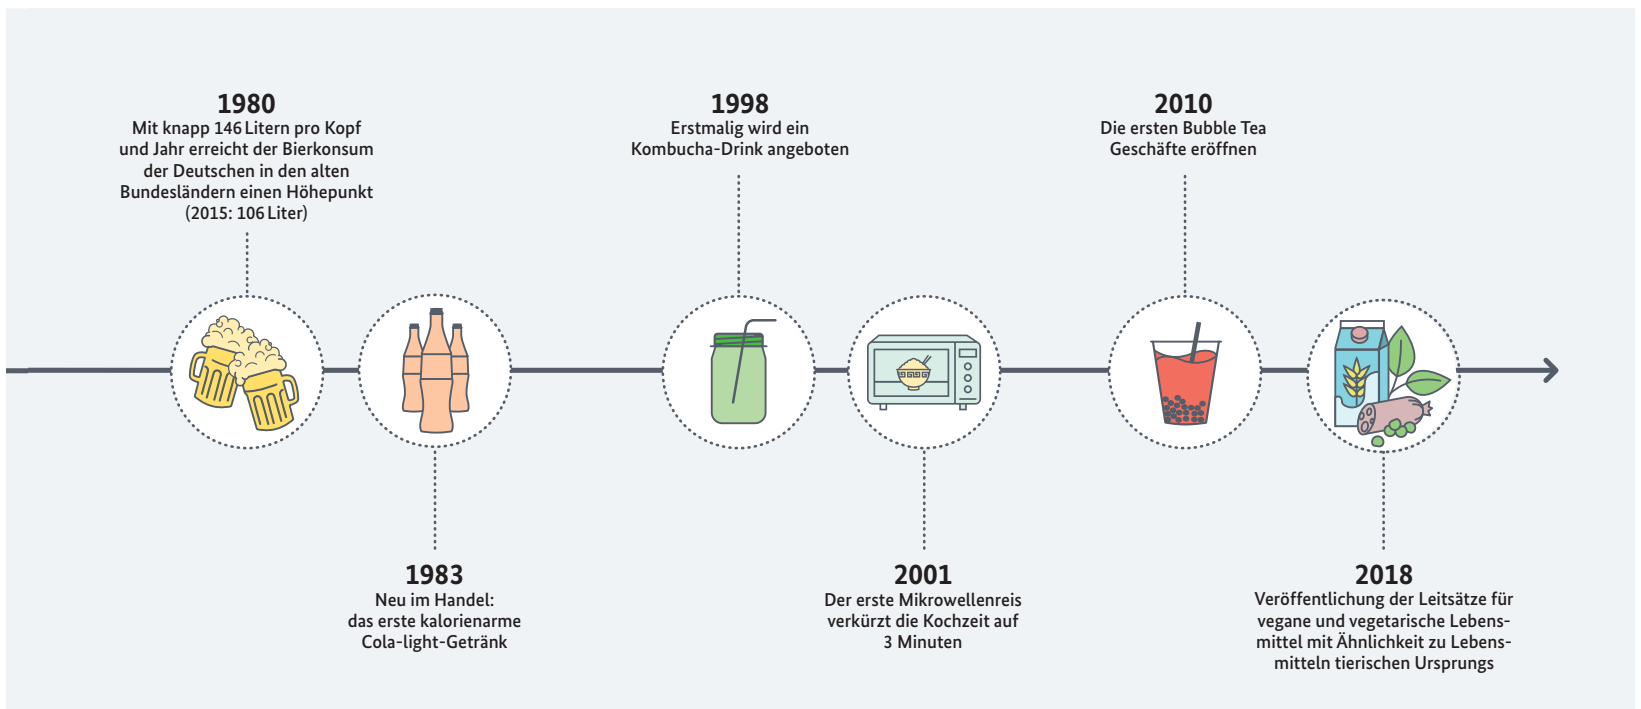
1980
Mit knapp 146 Litern pro Kopf und Jahr erreicht der Bierkonsum der Deutschen in den alten Bundesländern einen Höhepunkt (2015: 106 Liter)

1983
Neu im Handel: das erste kalorienarme Cola-light-Getränk

1998
Erstmalig wird ein Kombucha-Drink angeboten

2001
Der erste Mikrowellenreis verkürzt die Kochzeit auf 3 Minuten

2010
Die ersten Bubble Tea Geschäfte eröffnen

2018
Veröffentlichung der Leitsätze für vegane und vegetarische Lebensmittel mit Ähnlichkeit zu Lebensmitteln tierischen Ursprungs